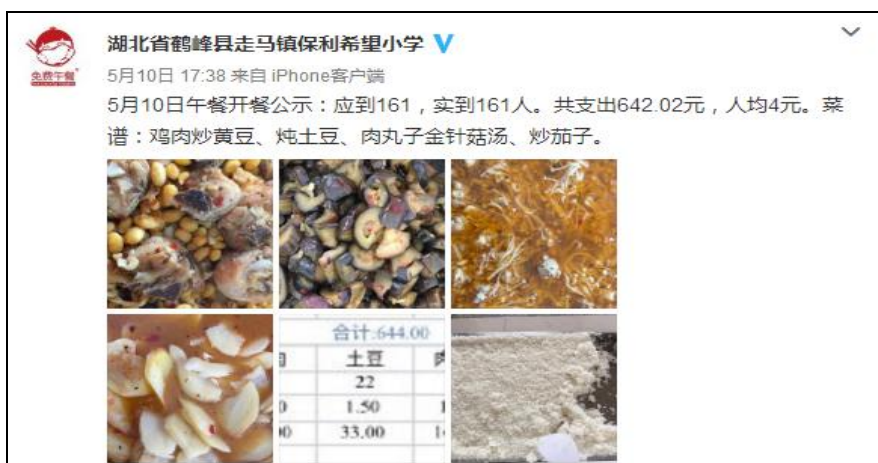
免费午餐

湖北省鹤峰县走马镇保利希望小学

5月10日 17:38 来自 iPhone客户端

5月10日午餐开餐公示：应到161，实到161人。共支出642.02元，人均4元。菜谱：鸡肉炒黄豆、炖土豆、肉丸子金针菇汤、炒茄子。

合计:644.00

| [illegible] | 土豆 | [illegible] |
|---|---|---|
| | 22 | |
| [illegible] | 1.50 | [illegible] |
| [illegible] | 33.00 | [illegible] |